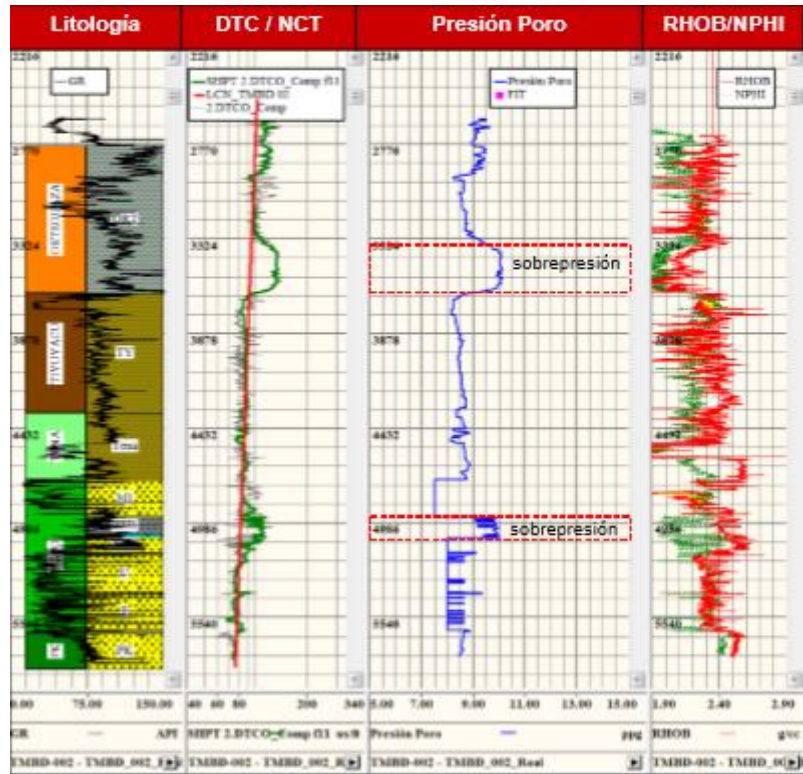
Litología

DTC / NCT

Presión Poro

RHOB/NPHI

2216

GR

2770

3324

3878

4432

4986

5540

0.00 75.00 150.00

GR API

TMBD-002 - TMBD_002_F

2216

SHPT 2.DTCO_Comp f11

LCN_TMBD

2.DTCO_Comp

2770

3324

3878

4432

4986

5540

40 60 80 200 340

SHPT 2.DTCO_Comp f11 us/ft

TMBD-002 - TMBD_002_R

2216

Presión Poro

FIT

2770

3324

sobrepresión

3878

4432

4986

sobrepresión

5540

5.00 7.00 9.00 11.00 13.00 15.00

Presión Poro ppg

TMBD-002 - TMBD_002_Real

2216

RHOB

NPHI

2770

3324

3878

4432

4986

5540

1.90 2.40 2.90

RHOB g/cc

TMBD-002 - TMBD_00